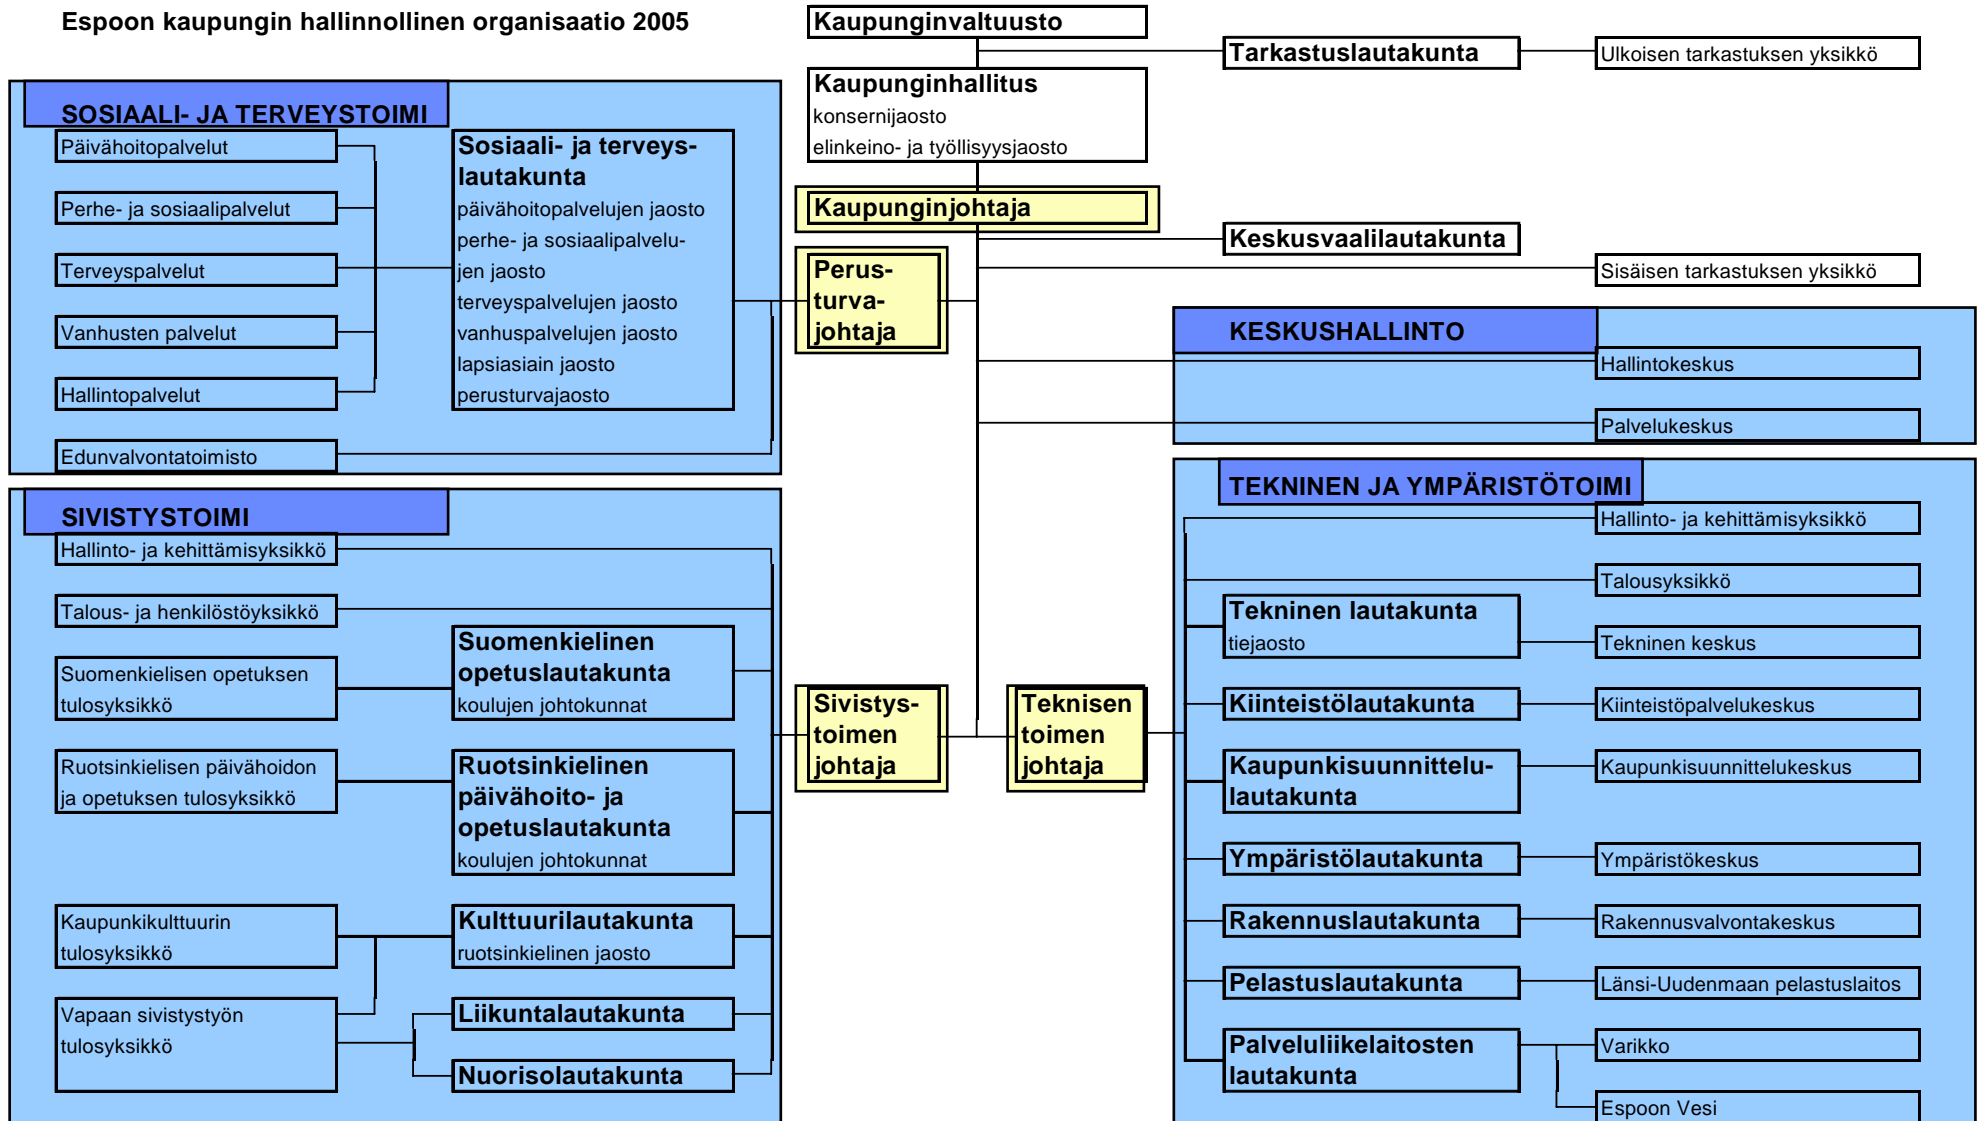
Espoon kaupungin hallinnollinen organisaatio 2005

Kaupunginvaltuusto

Tarkastuslautakunta

Ulkoisen tarkastuksen yksikkö

Kaupunginhallitus
konsernijaosto
elinkeino- ja työllisyysjaosto

Kaupunginjohtaja

Keskusvaalilautakunta

Sisäisen tarkastuksen yksikkö

SOSIAALI- JA TERVEYSTOIMI

Päivähoitopalvelut

Perhe- ja sosiaalipalvelut

Terveyspalvelut

Vanhusten palvelut

Hallintopalvelut

Edunvalvontatoimisto

Sosiaali- ja terveyslautakunta
päivähoitopalvelujen jaosto
perhe- ja sosiaalipalvelujen jaosto
terveyspalvelujen jaosto
vanhuspalvelujen jaosto
lapsiasiain jaosto
perusturvajaosto

Perusturvajohtaja

KESKUSHALLINTO

Hallintokeskus

Palvelukeskus

SIVISTYSTOIMI

Hallinto- ja kehittämisyksikkö

Talous- ja henkilöstöyksikkö

Suomenkielisen opetuksen tulosyksikkö

Suomenkielinen opetuslautakunta
koulujen johtokunnat

Ruotsinkielisen päivähoidon ja opetuksen tulosyksikkö

Ruotsinkielinen päivähoito- ja opetuslautakunta
koulujen johtokunnat

Kaupunkikulttuurin tulosyksikkö

Kulttuurilautakunta
ruotsinkielinen jaosto

Vapaan sivistystyön tulosyksikkö

Liikuntalautakunta

Nuorisolautakunta

Sivistystoimen johtaja

Teknisen toimen johtaja

TEKNINEN JA YMPÄRISTÖTOIMI

Hallinto- ja kehittämisyksikkö

Talousyksikkö

Tekninen lautakunta
tiejaosto

Tekninen keskus

Kiinteistölautakunta

Kiinteistöpalvelukeskus

Kaupunkisuunnittelulautakunta

Kaupunkisuunnittelukeskus

Ympäristölautakunta

Ympäristökeskus

Rakennuslautakunta

Rakennusvalvontakeskus

Pelastuslautakunta

Länsi-Uudenmaan pelastuslaitos

Palveluliikelaitosten lautakunta

Varikko

Espoon Vesi